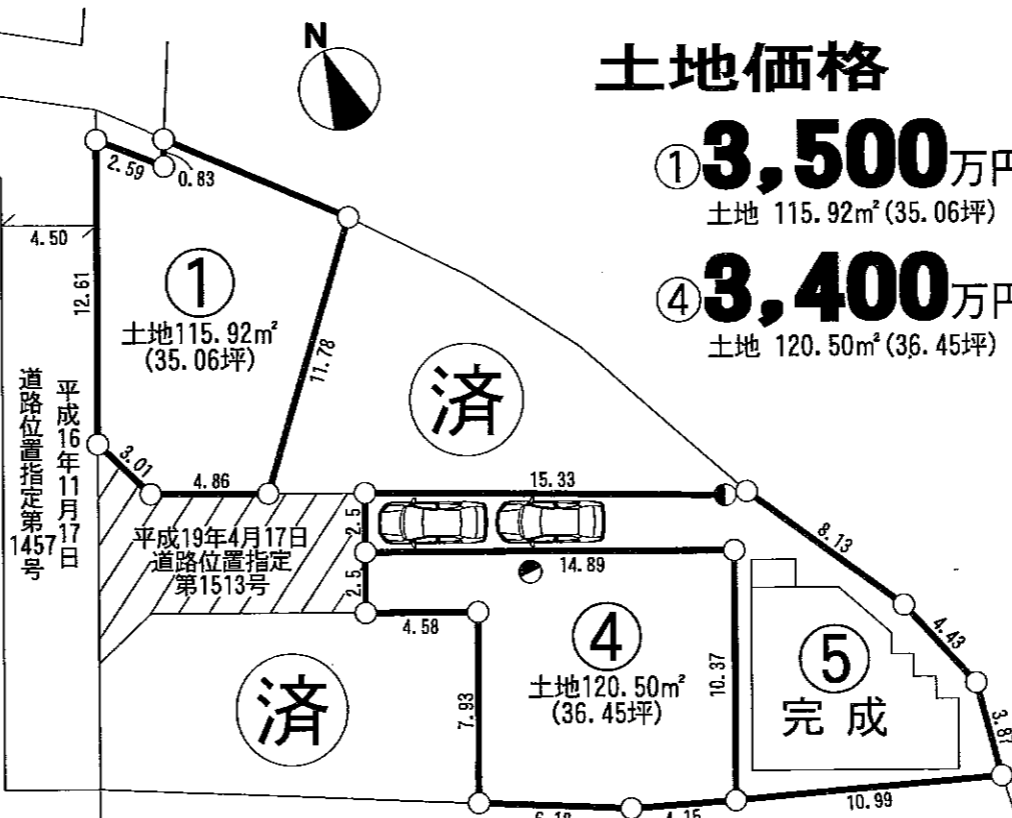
N

土地価格

①3,500万円
土地 115.92m²(35.06坪)

④3,400万円
土地 120.50m²(36.45坪)

2.59
0.83
4.50
12.61
①
土地115.92m²
(35.06坪)
11.78
済
道路位置指定第1457号
平成16年11月17日
3.01
4.86
15.33
2.5
平成19年4月17日
道路位置指定
第1513号
2.5
14.89
8.13
4.58
④
土地120.50m²
(36.45坪)
10.37
4.43
⑤
完成
済
7.93
3.87
6.18
4.15
10.99